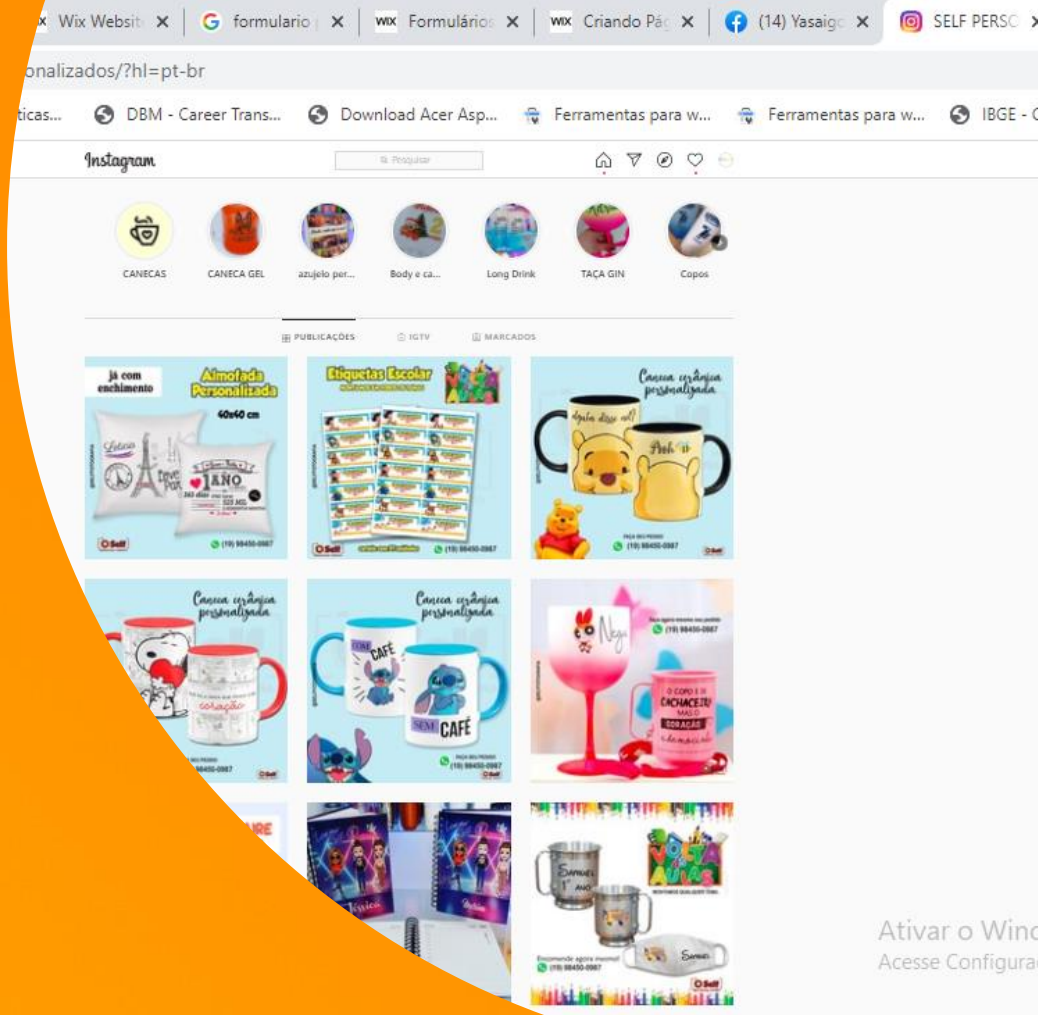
Wix Websit ✕ | formulario ✕ | Formulários ✕ | Criando Pág ✕ | (14) Yasaigo ✕ | SELF PERSO ✕

onalizados/?hl=pt-br

ticas... DBM - Career Trans... Download Acer Asp... Ferramentas para w... Ferramentas para w... IBGE - C

Instagram

Pesquisar

CANECAS CANECA GEL azulejo per... Body e ca... Long Drink TAÇA GIN Copos

PUBLICAÇÕES IGTV MARCADOS

já com enchimento

Almofada Personalizada

40x40 cm

1 ANO

Self

(19) 98450-0987

Etiquetas Escolar

Volta às Aulas

(19) 98450-0987

Caneca cerâmica personalizada

Pooh

(19) 98450-0987

Self

Caneca cerâmica personalizada

coração

98450-0987

Self

Caneca cerâmica personalizada

COM CAFÉ

SEM CAFÉ

(19) 98450-0987

Self

(19) 98450-0987

Nega

O COPO É DI CACHACEIRA MAS O CORAÇÃO

Samuel 1° ANO

Volta às Aulas

Encomende agora mesmo!

(19) 98450-0987

Samuel

Self

Ativar o Wind

Acesse Configurac